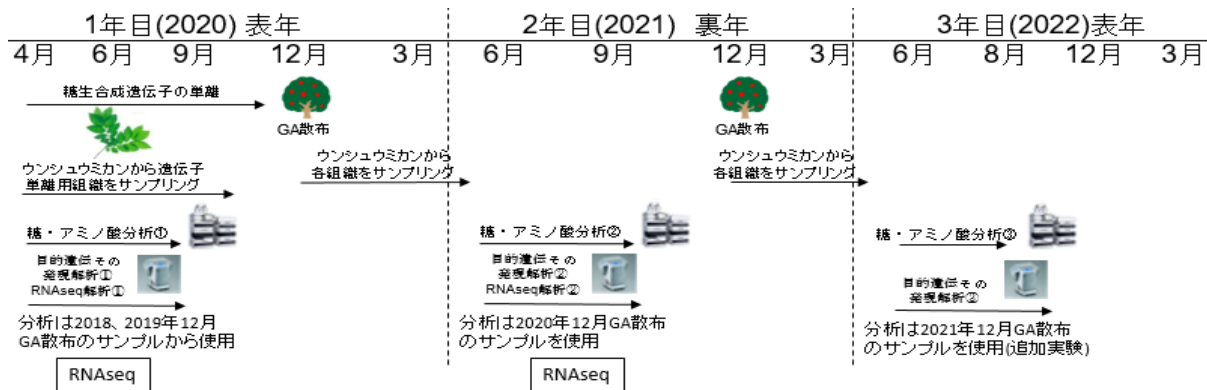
1年目(2020) 表年

4月 6月 9月 12月 3月

糖生合成遺伝子の単離

GA散布

ウンシュウミカンから遺伝子単離用組織をサンプリング

糖・アミノ酸分析①

目的遺伝子の発現解析①
RNAseq解析①

分析は2018、2019年12月GA散布のサンプルから使用

RNAseq

2年目(2021) 裏年

6月 9月 12月 3月

ウンシュウミカンから各組織をサンプリング

GA散布

ウンシュウミカンから各組織をサンプリング

糖・アミノ酸分析②

目的遺伝子の発現解析②
RNAseq解析②

分析は2020年12月GA散布のサンプルを使用

RNAseq

3年目(2022)表年

6月 8月 12月 3月

糖・アミノ酸分析③

目的遺伝子の発現解析③

分析は2021年12月GA散布のサンプルを使用(追加実験)